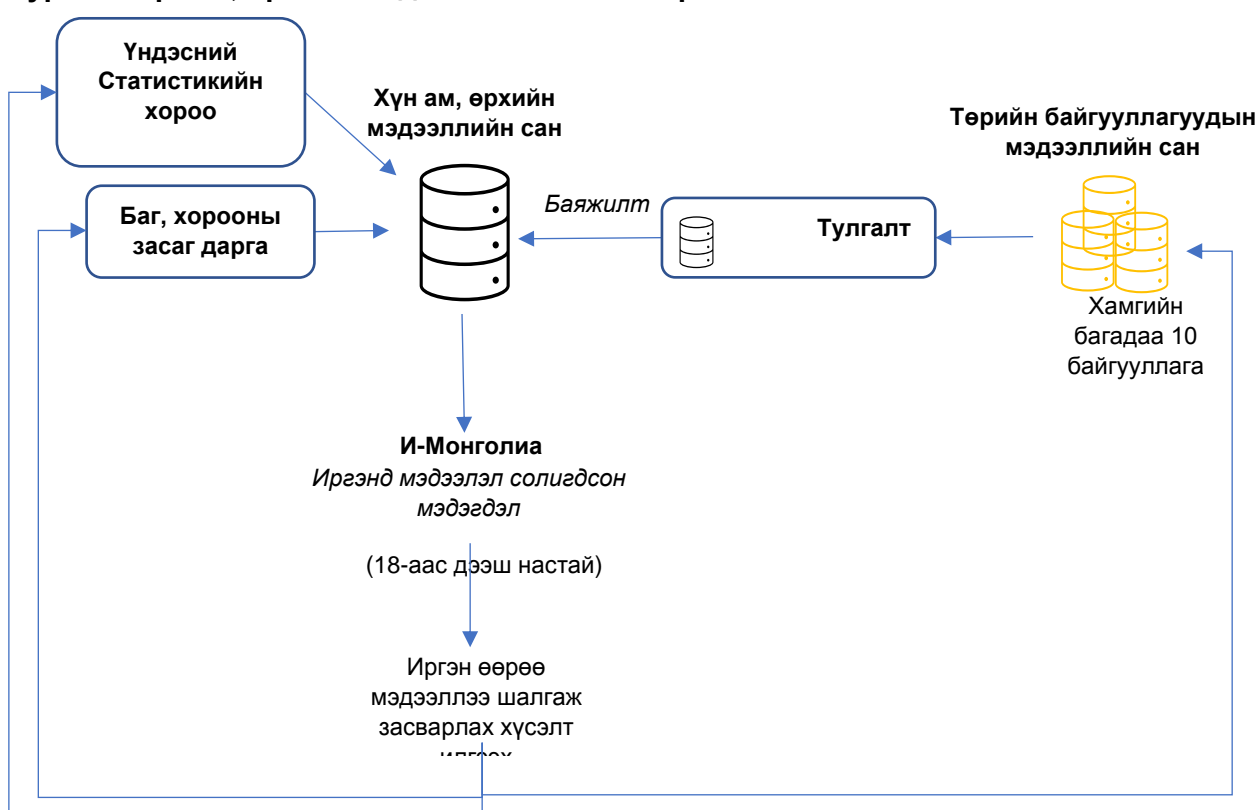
Үндэсний Статистикийн хороо

Хүн ам, өрхийн мэдээллийн сан

Төрийн байгууллагуудын мэдээллийн сан

Баг, хорооны засаг дарга

Баяжилт

Тулгалт

Хамгийн багадаа 10 байгууллага

И-Монголиа
Иргэнд мэдээлэл солигдсон мэдэгдэл

(18-аас дээш настай)

Иргэн өөрөө мэдээллээ шалгаж засварлах хүсэлт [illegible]